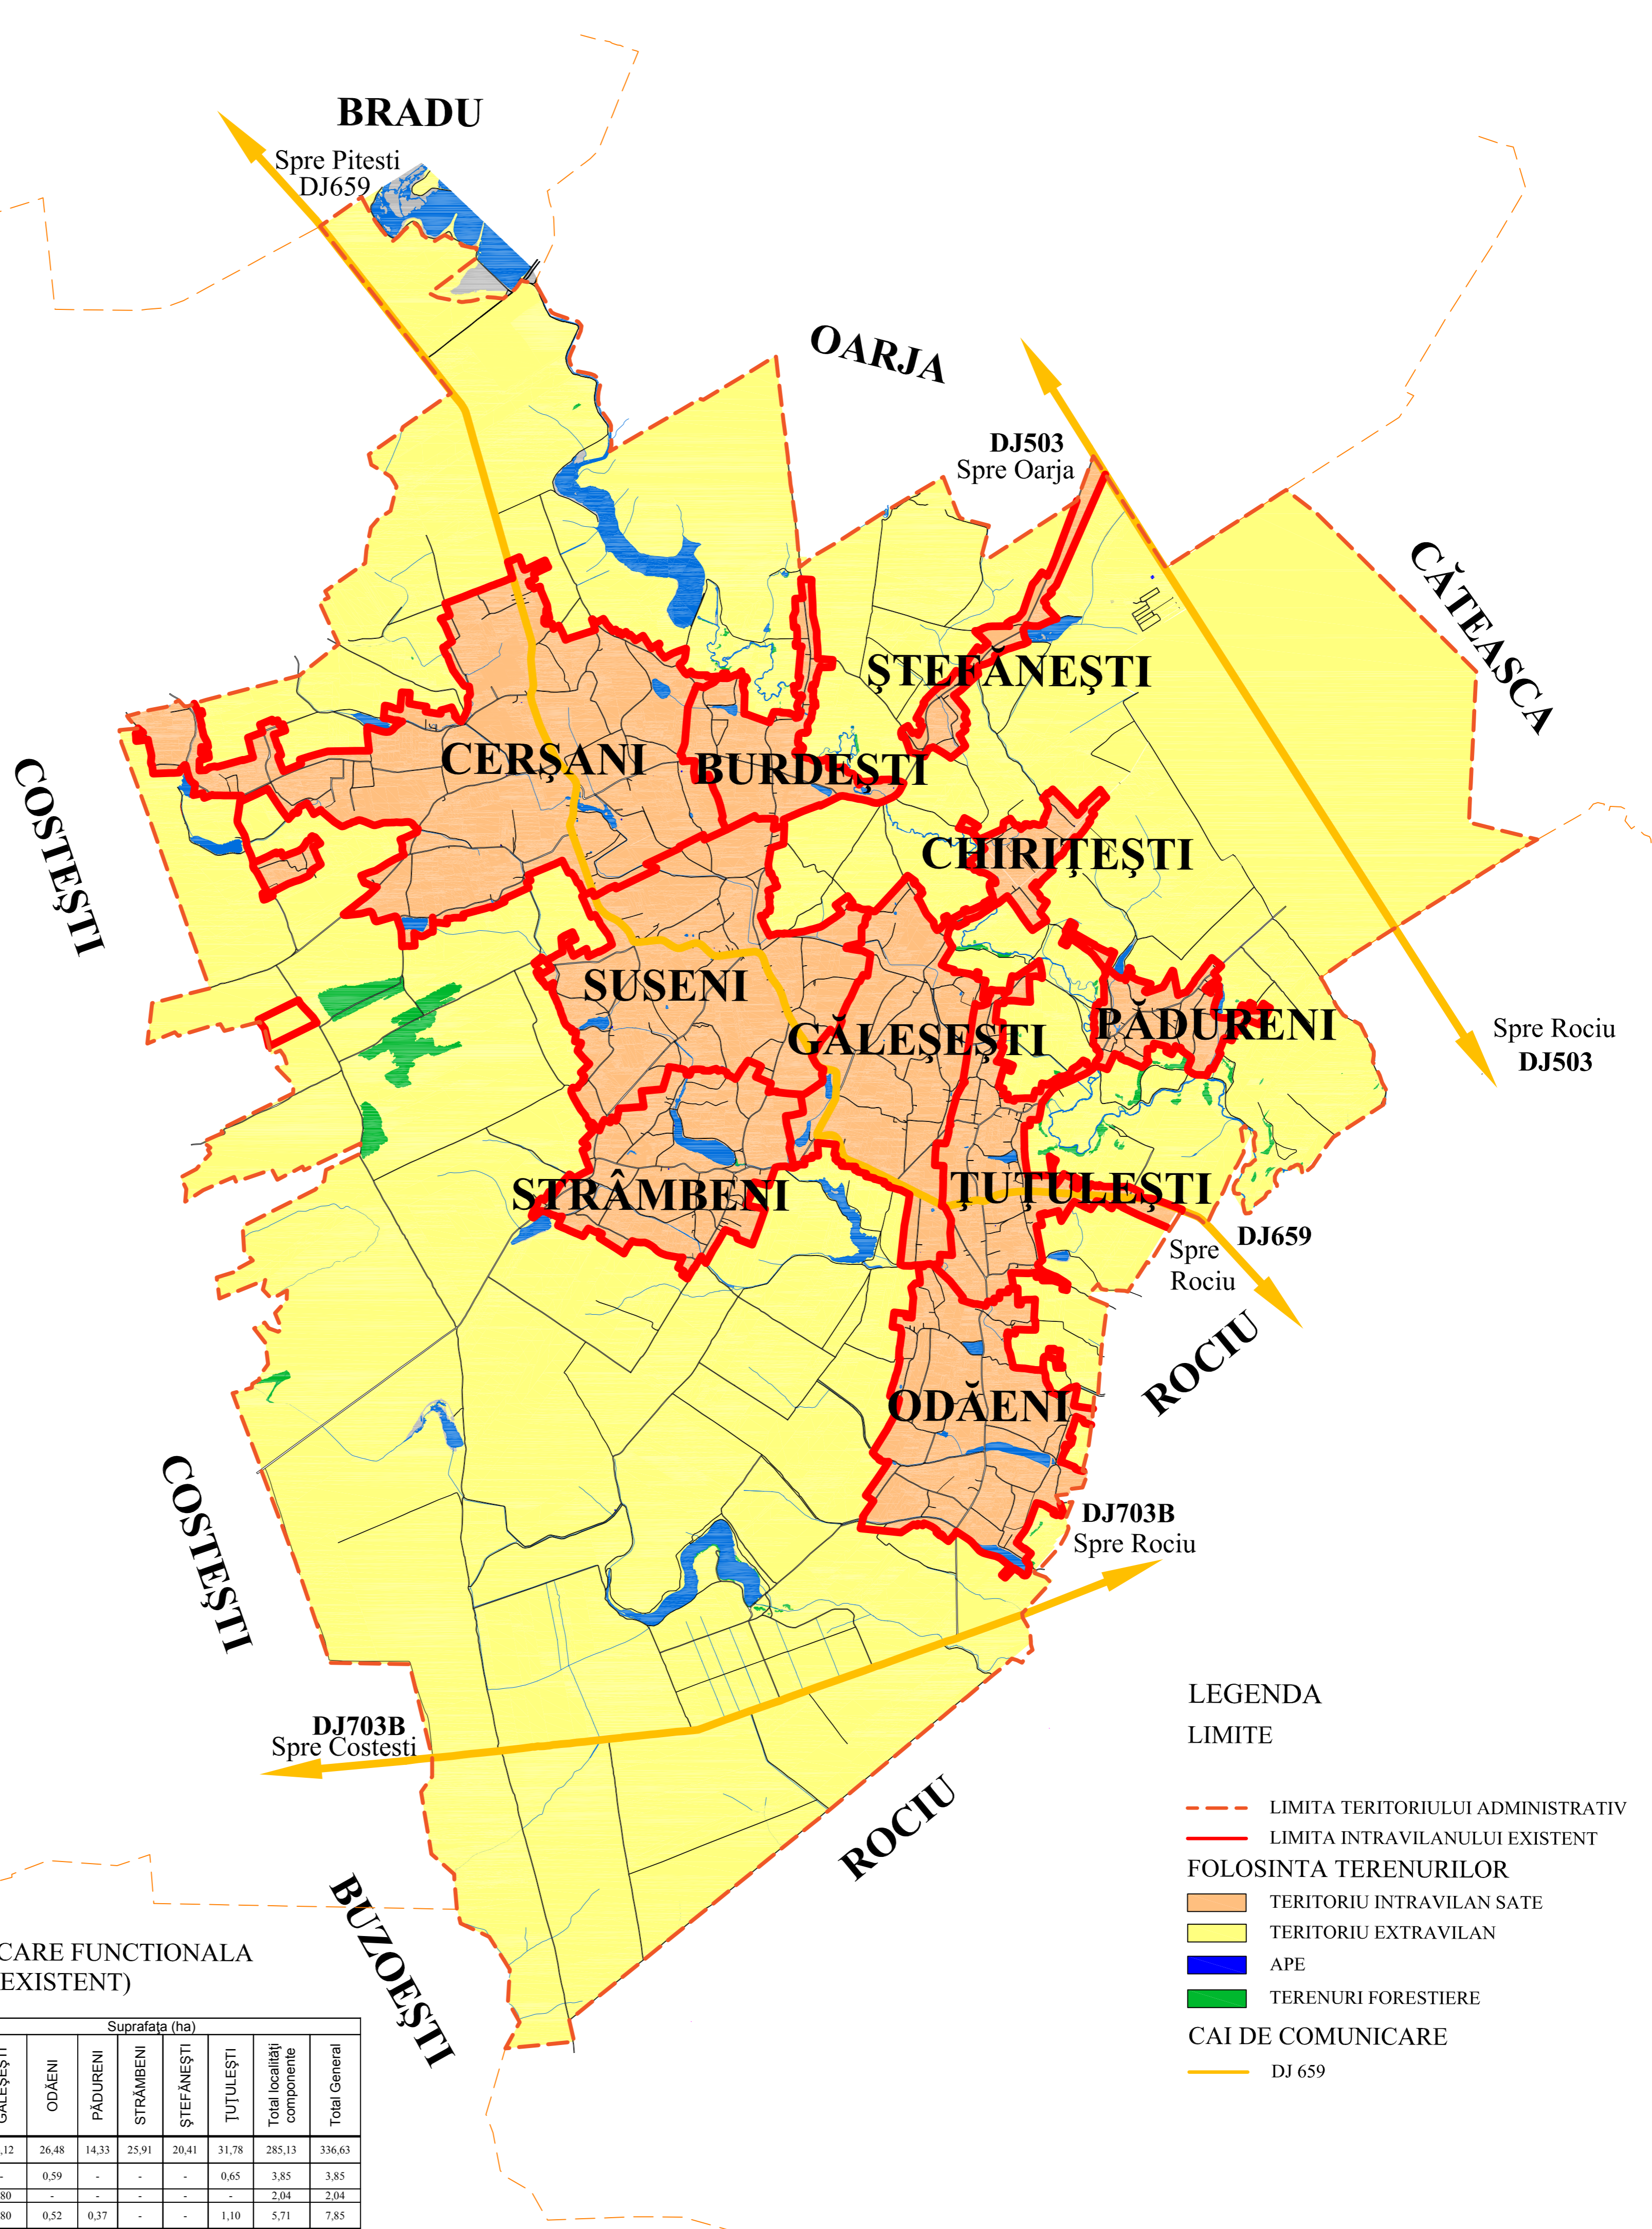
BRADU
Spre Pitesti
DJ659
OARJA
DJ503
Spre Oarja
CĂTEASCA
COSTEŞTI
ŞTEFĂNEŞTI
CERŞANI
BURDEŞTI
CHIRIŢEŞTI
SUSENI
GĂLEŞEŞTI
PĂDURENI
Spre Rociu
DJ503
STRÂMBENI
ŢUŢULEŞTI
DJ659
Spre Rociu
ROCIU
ODĂENI
DJ703B
Spre Rociu
COSTEŞTI
DJ703B
Spre Costesti
ROCIU
BUZOEŞTI

LEGENDA
LIMITE
LIMITA TERITORIULUI ADMINISTRATIV
LIMITA INTRAVILANULUI EXISTENT
FOLOSINTA TERENURILOR
TERITORIU INTRAVILAN SATE
TERITORIU EXTRAVILAN
APE
TERENURI FORESTIERE
CAI DE COMUNICARE
DJ 659

CARE FUNCTIONALA
EXISTENT)

Suprafaţa (ha)

| GĂLEŞEŞTI | ODĂENI | PĂDURENI | STRÂMBENI | ŞTEFĂNEŞTI | ŢUŢULEŞTI | Total localităţi componente | Total General |
|---|---|---|---|---|---|---|---|
| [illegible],12 | 26,48 | 14,33 | 25,91 | 20,41 | 31,78 | 285,13 | 336,63 |
| - | 0,59 | - | - | - | 0,65 | 3,85 | 3,85 |
| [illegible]80 | - | - | - | - | - | 2,04 | 2,04 |
| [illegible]80 | 0,52 | 0,37 | - | - | 1,10 | 5,71 | 7,85 |